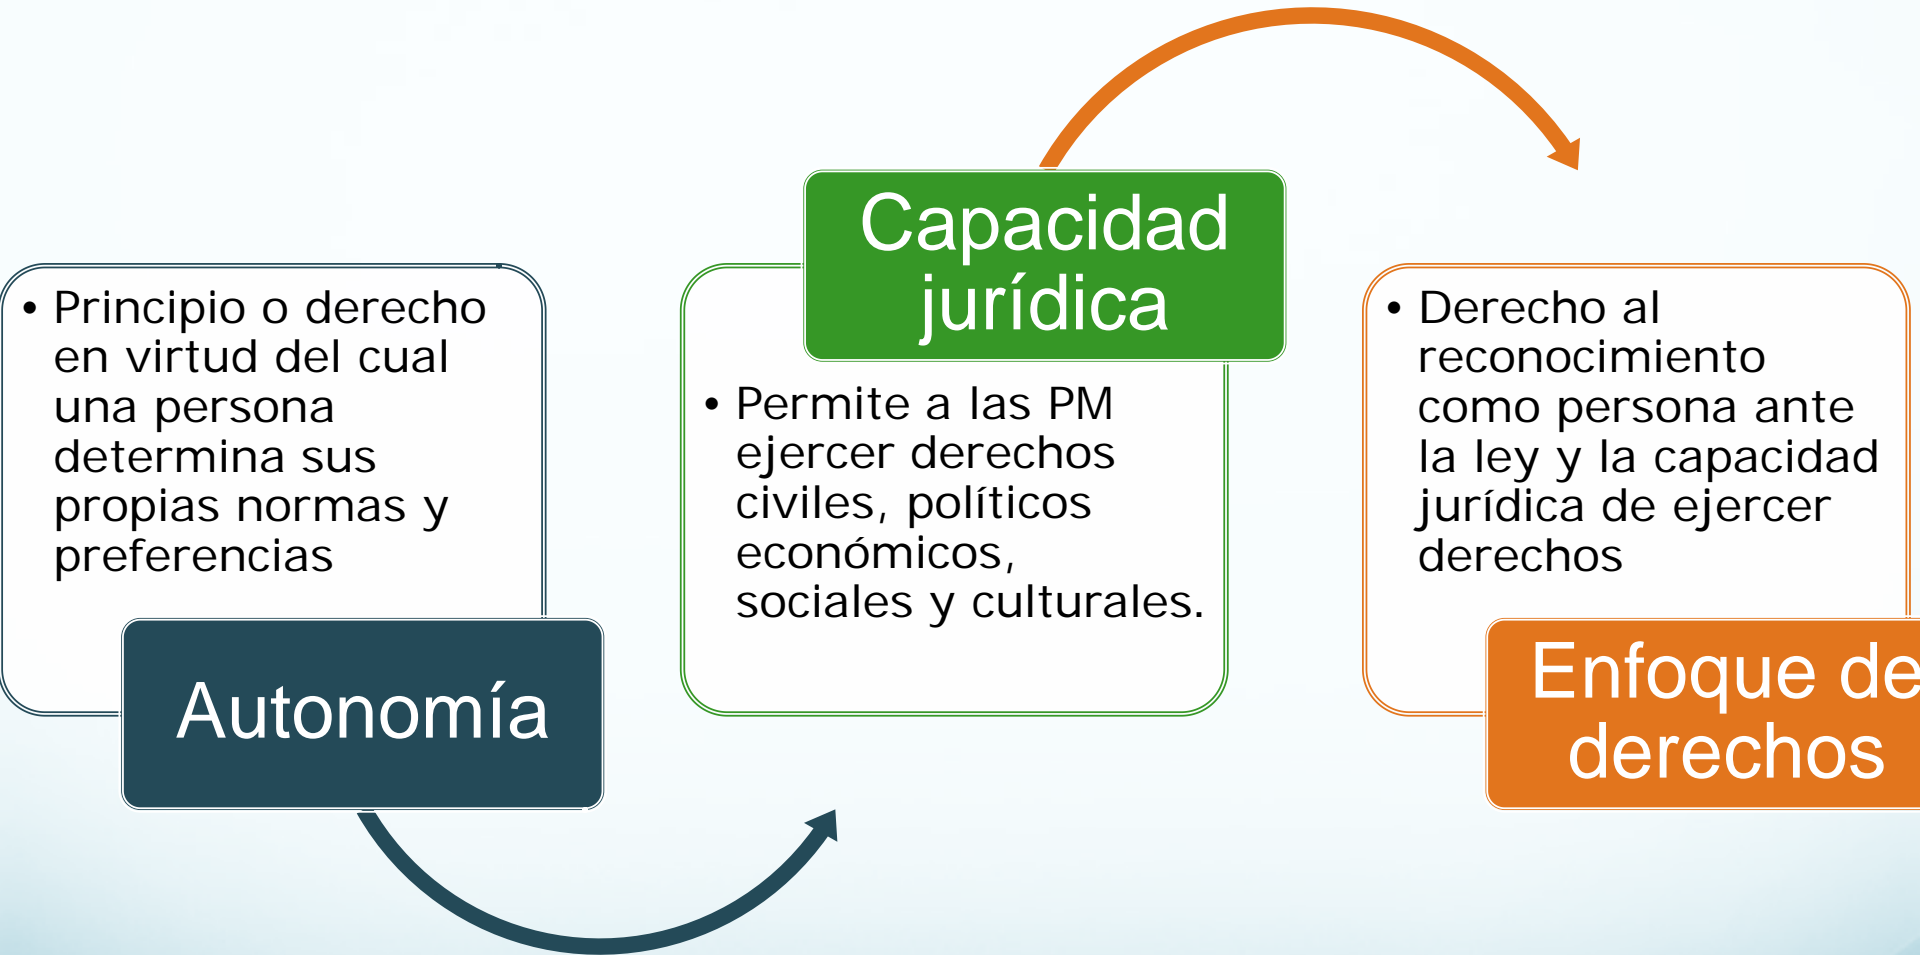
• Principio o derecho en virtud del cual una persona determina sus propias normas y preferencias

Autonomía

Capacidad jurídica

• Permite a las PM ejercer derechos civiles, políticos económicos, sociales y culturales.

• Derecho al reconocimiento como persona ante la ley y la capacidad jurídica de ejercer derechos

Enfoque de derechos